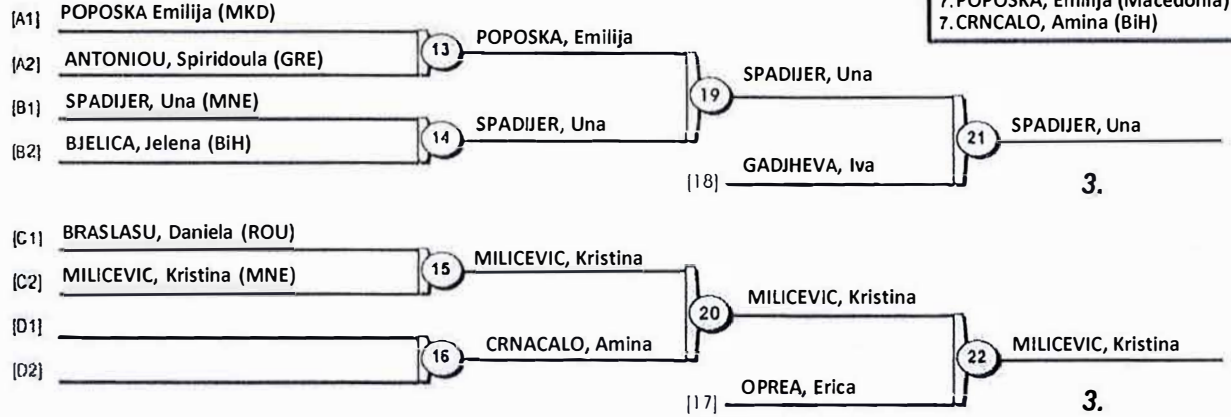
[A1] POPOSKA Emilija (MKD)

[A2] ANTONIOU, Spiridoula (GRE)

[B1] SPADIJER, Una (MNE)

[B2] BJELICA, Jelena (BiH)

13 POPOSKA, Emilija

14 SPADIJER, Una

19 SPADIJER, Una

[18] GADJHEVA, Iva

21 SPADIJER, Una

3.

7. POPOSKA, Emilija (Macedonia)
7. CRNCALO, Amina (BiH)

[C1] BRASLASU, Daniela (ROU)

[C2] MILICEVIC, Kristina (MNE)

[D1]

[D2]

15 MILICEVIC, Kristina

16 CRNACALO, Amina

20 MILICEVIC, Kristina

[17] OPREA, Erica

22 MILICEVIC, Kristina

3.